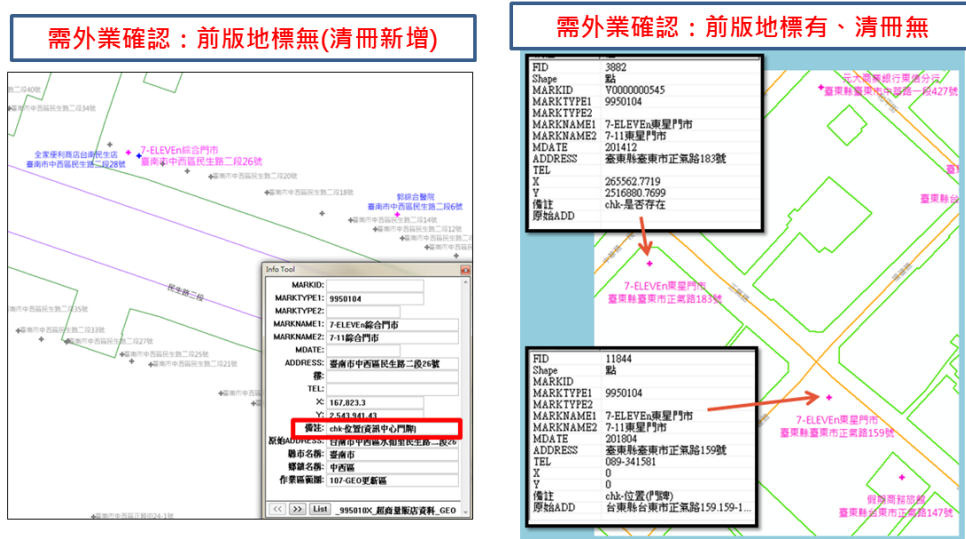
需外業確認：前版地標無(清冊新增)

台南市中西區民生路二段40號
台南市中西區民生路二段34號
全家便利商店台南民生店
臺南市中西區民生路二段28號
7-ELEVEn綜合門市
臺南市中西區民生路二段26號
台南市中西區民生路二段20號
台南市中西區民生路二段18號
郭綜合醫院
臺南市中西區民生路二段6號
台南市中西區民生路二段14號
台南市中西區民生路二段12號
民生路二段
台南市中西區民生路二段35號
台南市中西區民生路二段33號
台南市中西區民生路二段27號
台南市中西區民生路二段25號
台南市中西區民生路二段21號
台南市中西區正興街24-1號

Info Tool
MARKID:
MARKTYPE1: 9950104
MARKTYPE2:
MARKNAME1: 7-ELEVEn綜合門市
MARKNAME2: 7-11綜合門市
MDATE:
ADDRESS: 臺南市中西區民生路二段26號
樓:
TEL:
X: 167,823.3
Y: 2,543,941.43
備註: chk-位置(資訊中心門牌)
原始ADDRESS: 台南市中西區永福里民生路...段26
縣市名稱: 臺南市
鄉鎮名稱: 中西區
作業區範圍: 107-GEO更新區
<< >> List _995010X_超商量販店資料_GEO

需外業確認：前版地標有、清冊無

FID 3882
Shape 點
MARKID V0000000545
MARKTYPE1 9950104
MARKTYPE2
MARKNAME1 7-ELEVEn東星門市
MARKNAME2 7-11東星門市
MDATE 201412
ADDRESS 臺東縣臺東市正氣路183號
TEL
X 265562.7719
Y 2516880.7699
備註 chk-是否存在
原始ADD

元大商業銀行東信分行
臺東縣臺東市中華路一段427號
臺東縣
7-ELEVEn東星門市
臺東縣臺東市正氣路183號

FID 11844
Shape 點
MARKID
MARKTYPE1 9950104
MARKTYPE2
MARKNAME1 7-ELEVEn東星門市
MARKNAME2 7-11東星門市
MDATE 201804
ADDRESS 臺東縣臺東市正氣路159號
TEL 089-341581
X 0
Y 0
備註 chk-位置(門牌)
原始ADD 台東縣台東市正氣路159.159-1...

7-ELEVEn東星門市
臺東縣臺東市正氣路159號
保順商務旅館
臺東縣臺東市正氣路147號